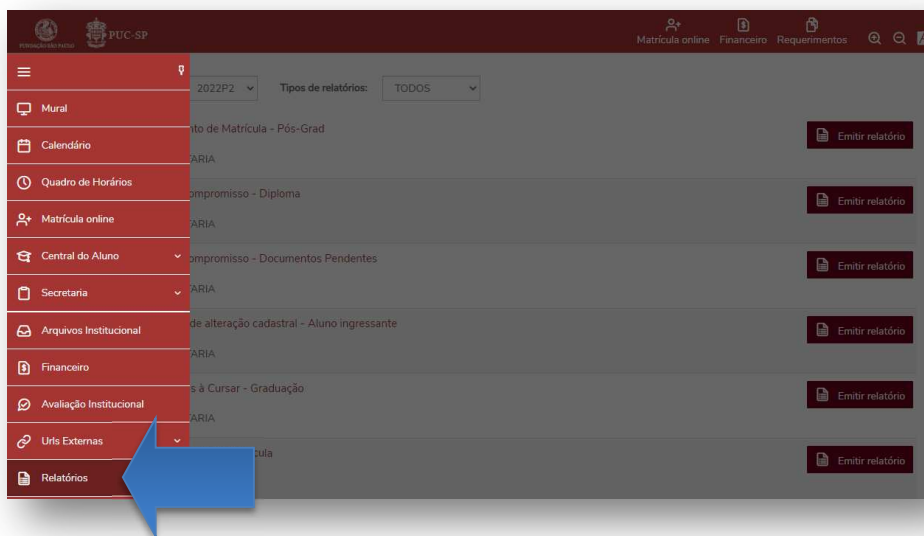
FUNDAÇÃO SÃO PAULO PUC-SP

Matrícula online Financeiro Requerimentos

Mural
Calendário
Quadro de Horários
Matrícula online
Central do Aluno
Secretaria
Arquivos Institucional
Financeiro
Avaliação Institucional
Urls Externas
Relatórios

2022P2 Tipos de relatórios: TODOS

nto de Matrícula - Pós-Grad
ARIA
Emitir relatório

ompromisso - Diploma
ARIA
Emitir relatório

ompromisso - Documentos Pendentes
ARIA
Emitir relatório

de alteração cadastral - Aluno ingressante
ARIA
Emitir relatório

s à Cursar - Graduação
ARIA
Emitir relatório

cula
Emitir relatório